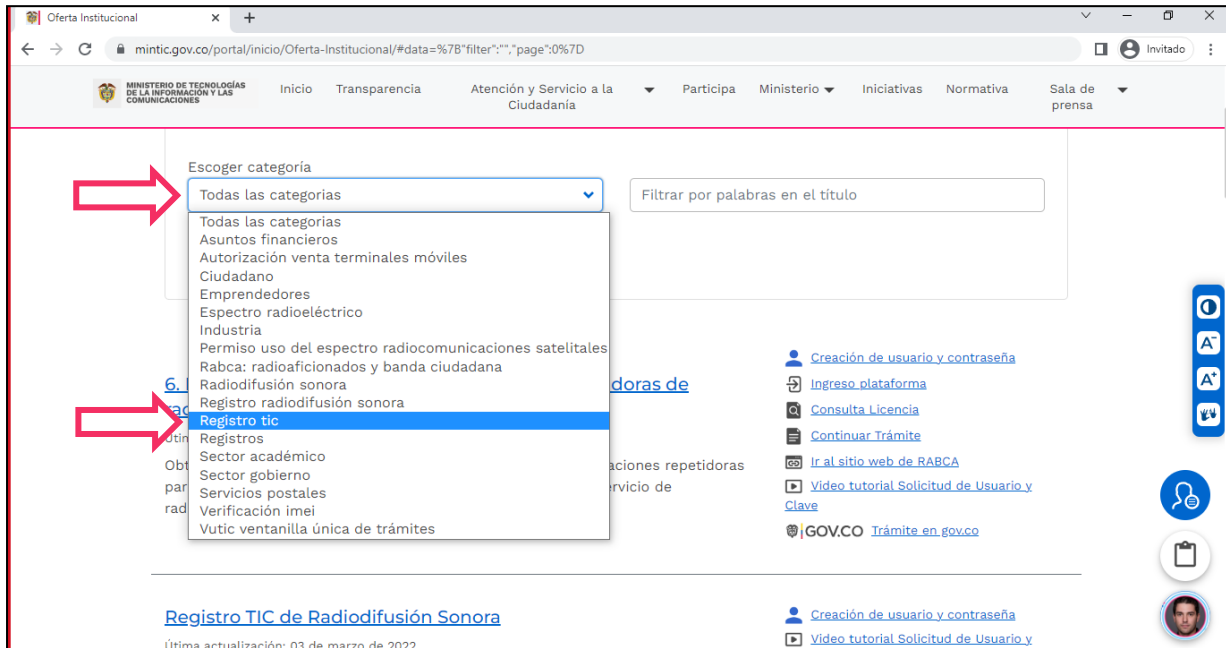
Oferta Institucional × +

mintic.gov.co/portal/inicio/Oferta-Institucional/#data=%7B"filter":"","page":0%7D

Invitado

MINISTERIO DE TECNOLOGÍAS DE LA INFORMACIÓN Y LAS COMUNICACIONES

Inicio Transparencia Atención y Servicio a la Ciudadanía Participa Ministerio Iniciativas Normativa Sala de prensa

Escoger categoría

Todas las categorias

Filtrar por palabras en el título

Todas las categorias
Asuntos financieros
Autorización venta terminales móviles
Ciudadano
Emprendedores
Espectro radioeléctrico
Industria
Permiso uso del espectro radiocomunicaciones satelitales
Rabca: radioaficionados y banda ciudadana
Radiodifusión sonora
Registro radiodifusión sonora
Registro tic
Registros
Sector académico
Sector gobierno
Servicios postales
Verificación imei
Vutic ventanilla única de trámites

6. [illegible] doras de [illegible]

Últi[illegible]

Obt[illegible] aciones repetidoras par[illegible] rvicio de rad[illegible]

Creación de usuario y contraseña
Ingreso plataforma
Consulta Licencia
Continuar Trámite
Ir al sitio web de RABCA
Video tutorial Solicitud de Usuario y Clave
GOV.CO Trámite en gov.co

Registro TIC de Radiodifusión Sonora

Última actualización: 03 de marzo de 2022

Creación de usuario y contraseña
Video tutorial Solicitud de Usuario y